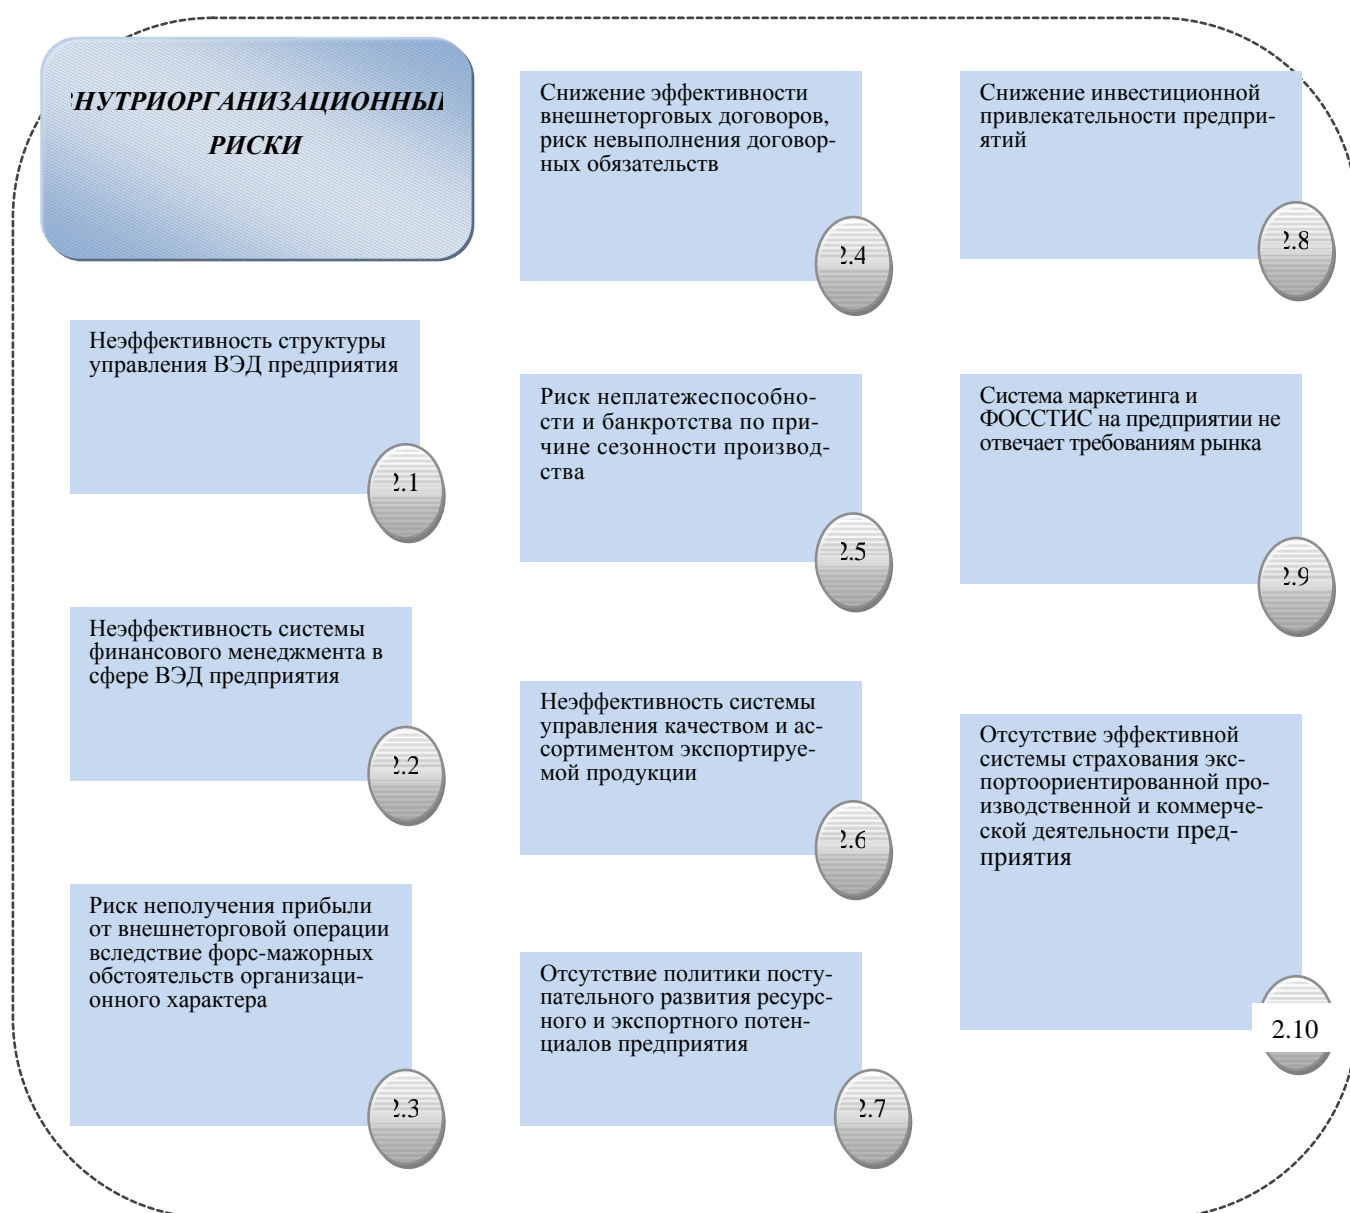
НУТРИОРГАНИЗАЦИОННЫ РИСКИ

Неэффективность структуры управления ВЭД предприятия

2.1

Неэффективность системы финансового менеджмента в сфере ВЭД предприятия

2.2

Риск неполучения прибыли от внешнеторговой операции вследствие форс-мажорных обстоятельств организационного характера

2.3

Снижение эффективности внешнеторговых договоров, риск невыполнения договорных обязательств

2.4

Риск неплатежеспособности и банкротства по причине сезонности производства

2.5

Неэффективность системы управления качеством и ассортиментом экспортируемой продукции

2.6

Отсутствие политики поступательного развития ресурсного и экспортного потенциалов предприятия

2.7

Снижение инвестиционной привлекательности предприятий

2.8

Система маркетинга и ФОССТИС на предприятии не отвечает требованиям рынка

2.9

Отсутствие эффективной системы страхования экспортоориентированной производственной и коммерческой деятельности предприятия

2.10